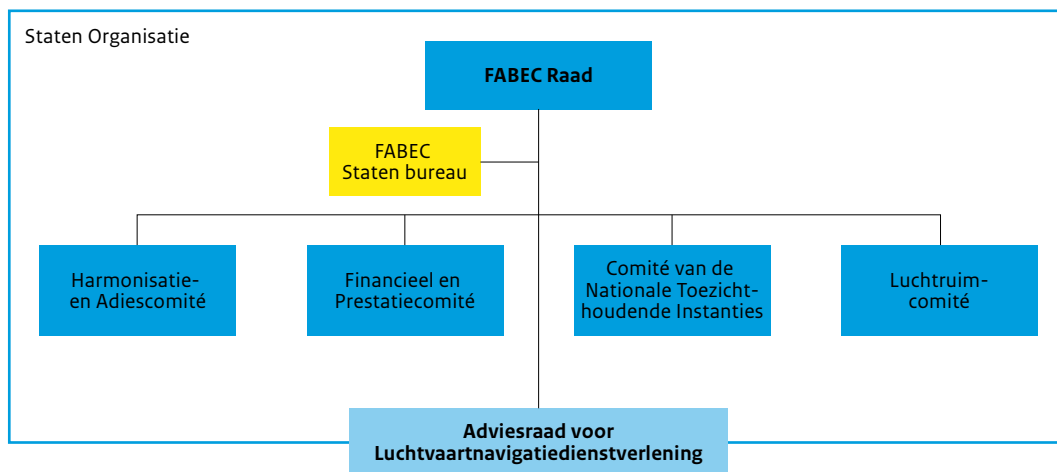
Staten Organisatie

FABEC Raad

FABEC
Staten bureau

Harmonisatie- en Adiescomité

Financieel en Prestatiecomité

Comité van de Nationale Toezicht-houdende Instanties

Luchtruim-comité

Adviesraad voor Luchtvaartnavigatiedienstverlening